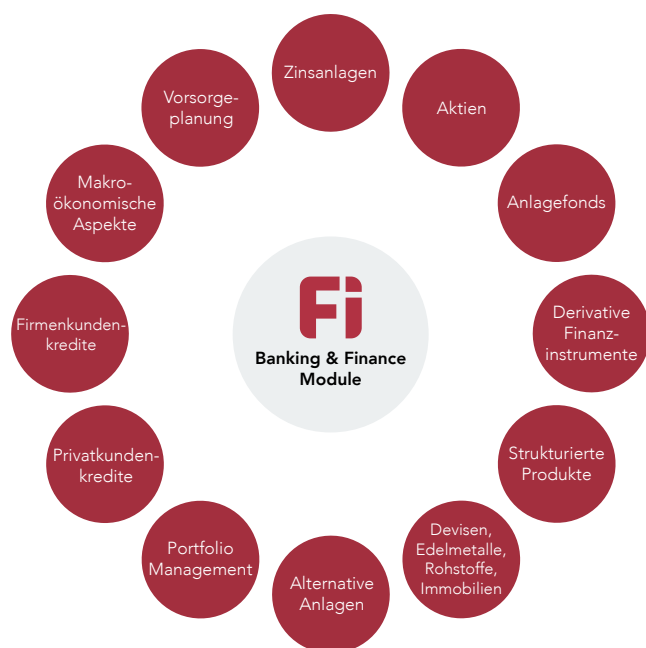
Fi
Banking & Finance Module

Zinsanlagen

Aktien

Anlagefonds

Derivative Finanzinstrumente

Strukturierte Produkte

Devisen, Edelmetalle, Rohstoffe, Immobilien

Alternative Anlagen

Portfolio Management

Privatkundenkredite

Firmenkundenkredite

Makroökonomische Aspekte

Vorsorgeplanung